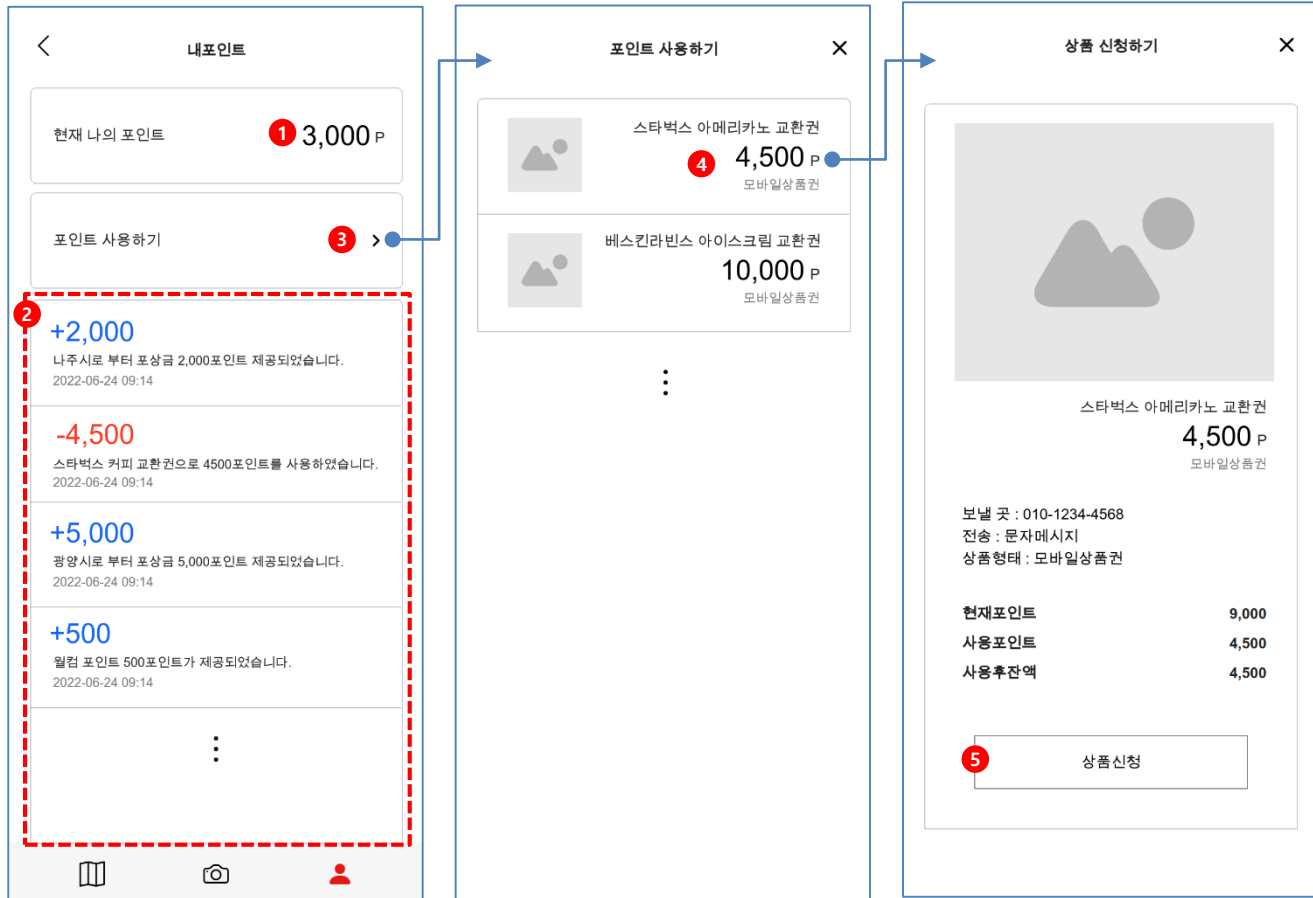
내포인트

현재 나의 포인트 1 3,000 P

포인트 사용하기 3 >

2

+2,000
나주시로 부터 포상금 2,000포인트 제공되었습니다.
2022-06-24 09:14

-4,500
스타벅스 커피 교환권으로 4500포인트를 사용하였습니다.
2022-06-24 09:14

+5,000
광양시로 부터 포상금 5,000포인트 제공되었습니다.
2022-06-24 09:14

+500
웰컴 포인트 500포인트가 제공되었습니다.
2022-06-24 09:14

포인트 사용하기

스타벅스 아메리카노 교환권
4 4,500 P
모바일상품권

베스킨라빈스 아이스크림 교환권
10,000 P
모바일상품권

상품 신청하기

스타벅스 아메리카노 교환권
4,500 P
모바일상품권

보낼 곳 : 010-1234-4568
전송 : 문자메시지
상품형태 : 모바일상품권

| 현재포인트 | 9,000 |
|---|---|
| 사용포인트 | 4,500 |
| 사용후잔액 | 4,500 |

5 상품신청